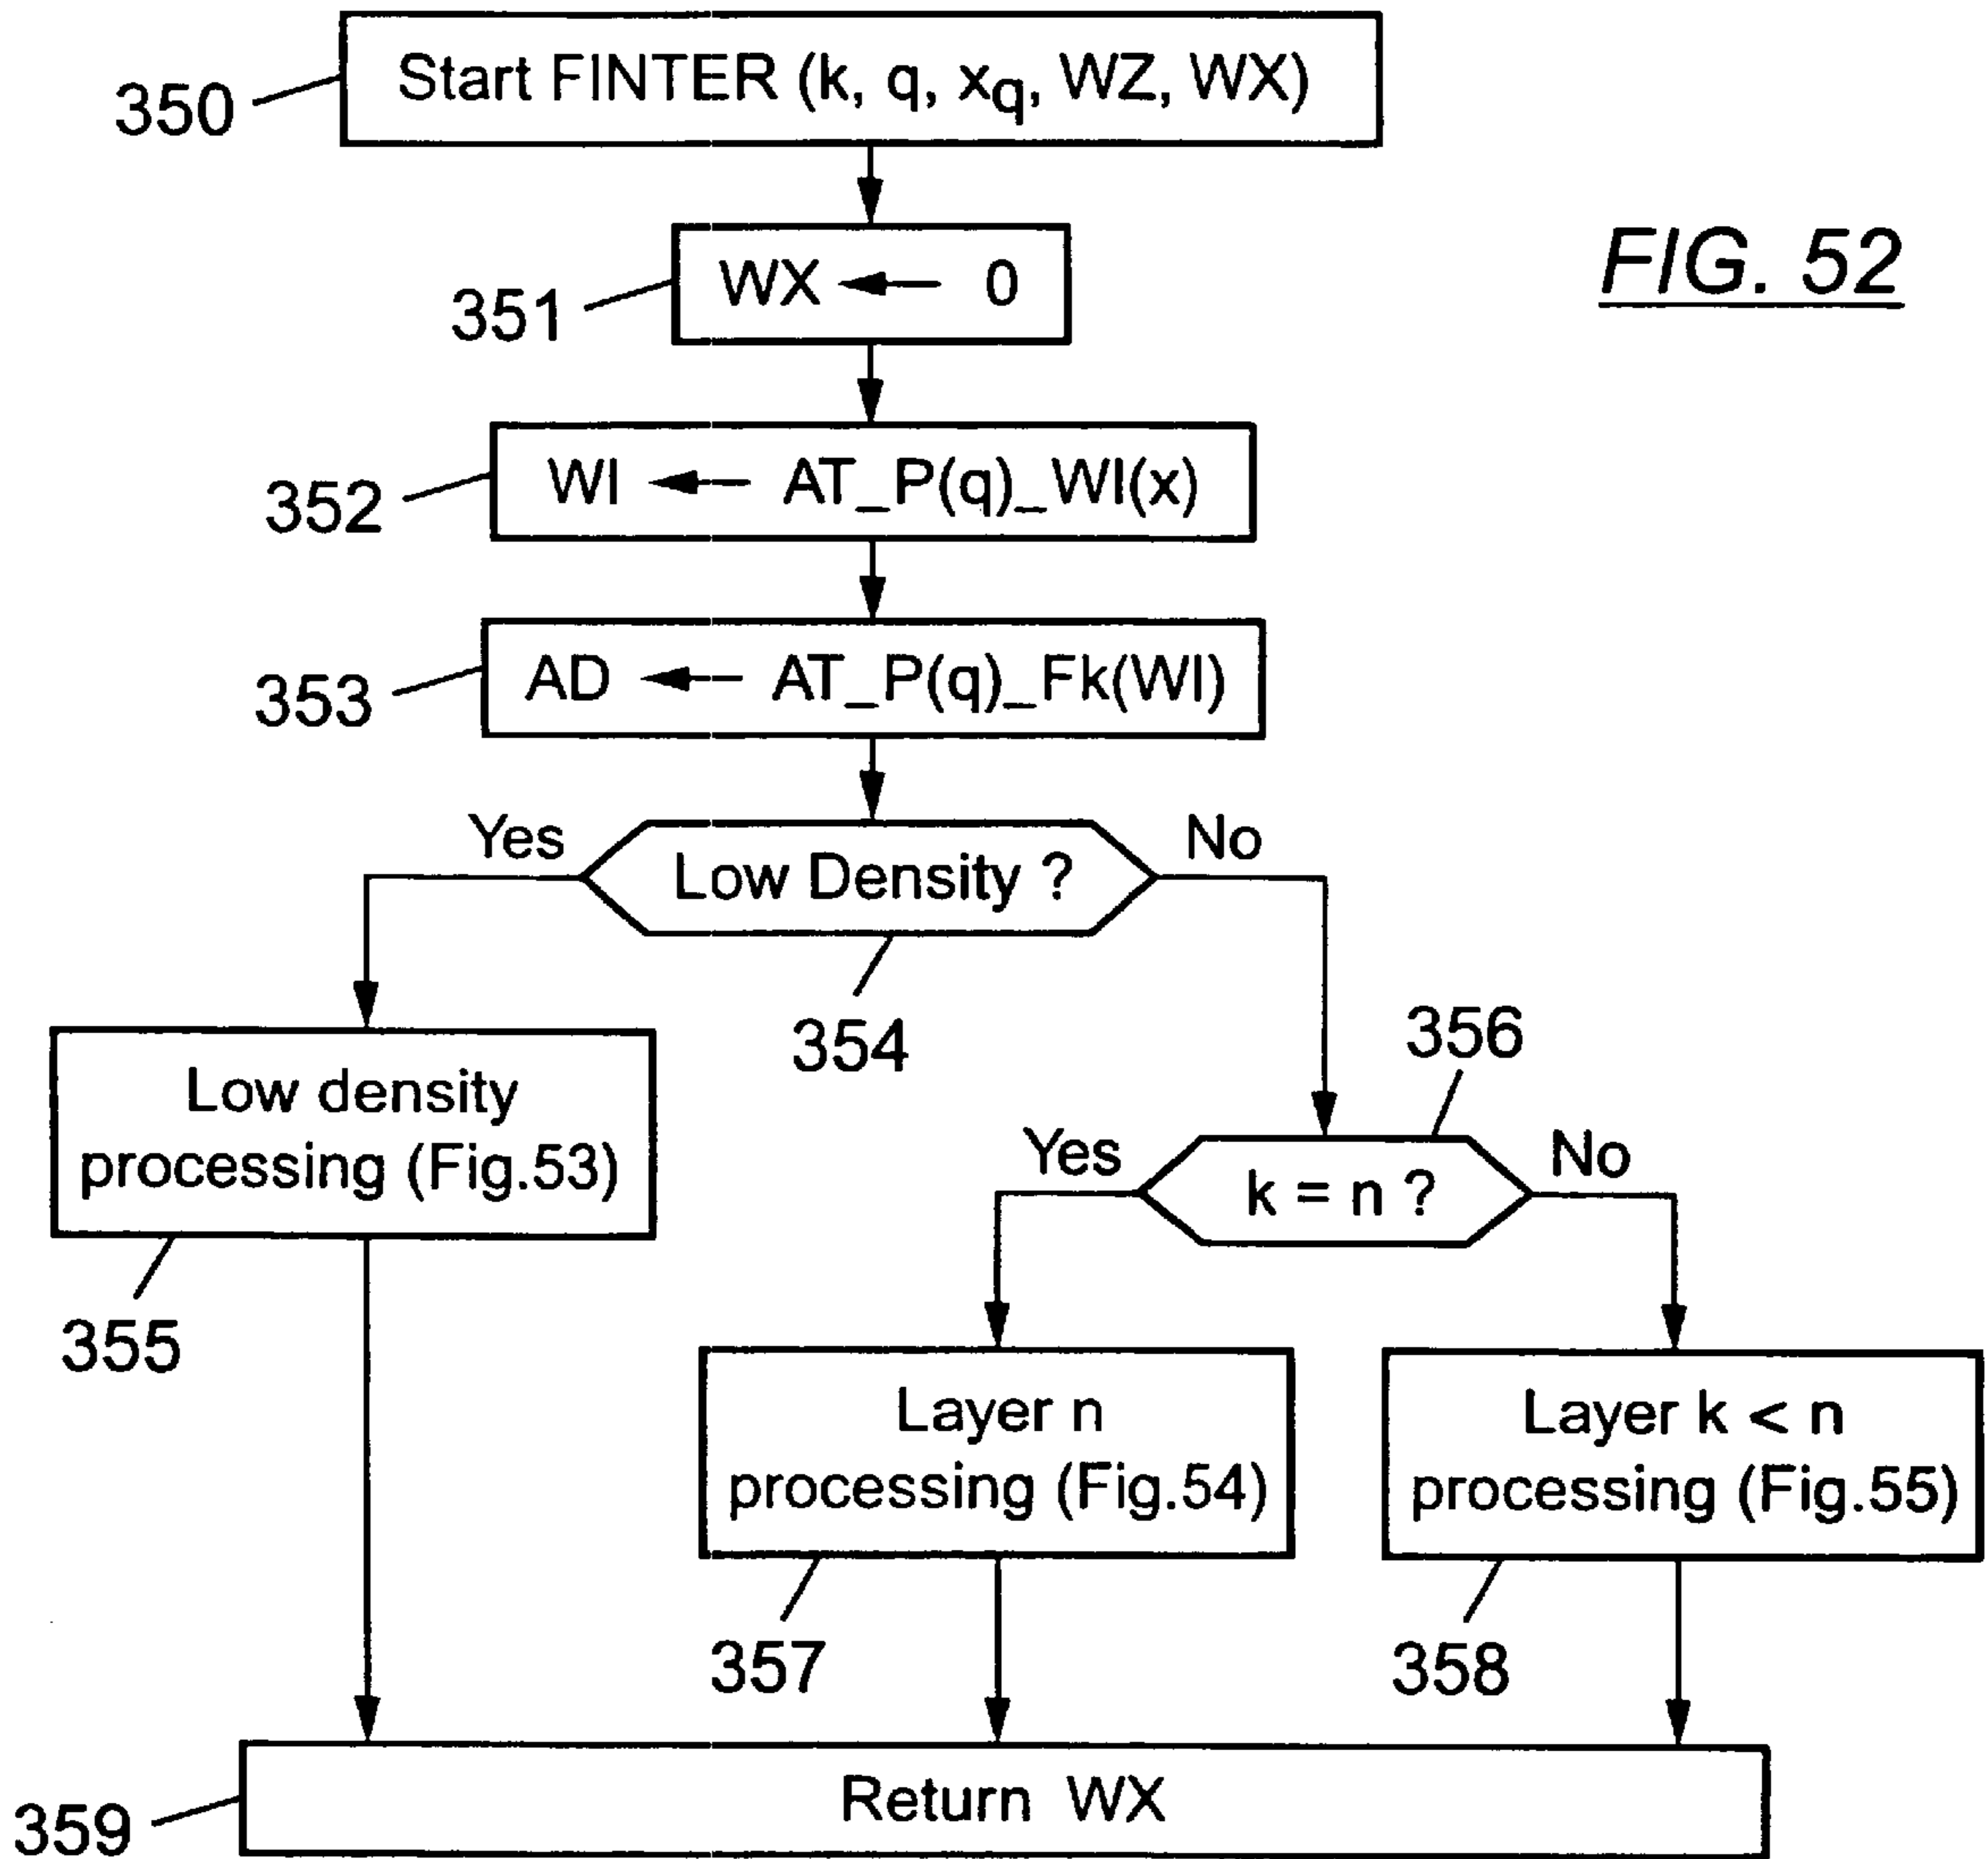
350 Start FINTER (k, q, $x_q$, WZ, WX)

FIG. 52

351 WX ← 0

352 WI ← AT_P(q)_WI(x)

353 AD ← AT_P(q)_Fk(WI)

Yes Low Density ? No

354

356

Low density processing (Fig.53)

Yes k = n ? No

355

Layer n processing (Fig.54)

Layer k < n processing (Fig.55)

357

358

359 Return WX